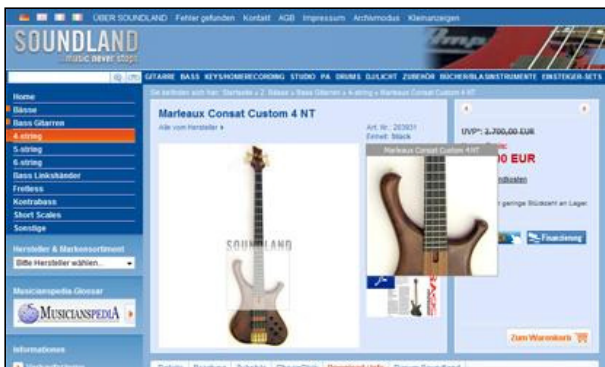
ÜBER SOUNDLAND Fehler gefunden Kontakt AGB Impressum Archivmodus Kleinanzeigen

SOUNDLAND
music never stops

GITARRE BASS KEYS/HOMERECORDING STUDIO PA DRUMS DJ/LICHT ZUBEHÖR BÜCHER/BLASINSTRUMENTE EINSTEIGER-SETS

Home
Bässe
Bass Gitarren
4-string
5-string
6-string
Bass Linkshänder
Fretless
Kontrabass
Short Scales
Sonstige

Hersteller & Markensortiment
Bitte Hersteller wählen...

Musicianspedia-Glossar
MUSICIANSPEDIA

Informationen

Sie befinden sich hier: Startseite » 2. Bässe » Bass Gitarren » 4-string » Marleaux Consat Custom 4 NT

Marleaux Consat Custom 4 NT
Alle vom Hersteller »

Art. Nr.: 283931
Einheit: Stück

Marleaux Consat Custom 4 NT

SOUNDLAND

UVP*: 2.700,00 EUR
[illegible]0 EUR

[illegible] geringe Stückzahl am Lager

Finanzierung

Zum Warenkorb